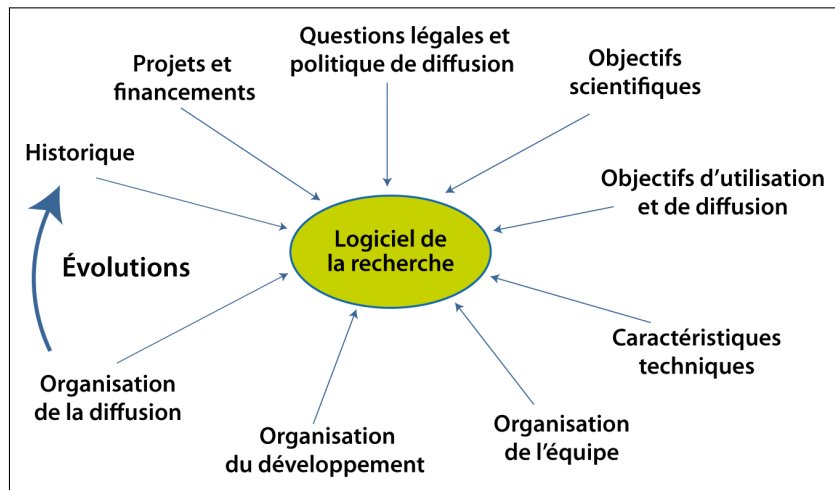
Questions légales et politique de diffusion

Projets et financements

Objectifs scientifiques

Historique

Objectifs d'utilisation et de diffusion

Évolutions

Logiciel de la recherche

Caractéristiques techniques

Organisation de la diffusion

Organisation du développement

Organisation de l'équipe